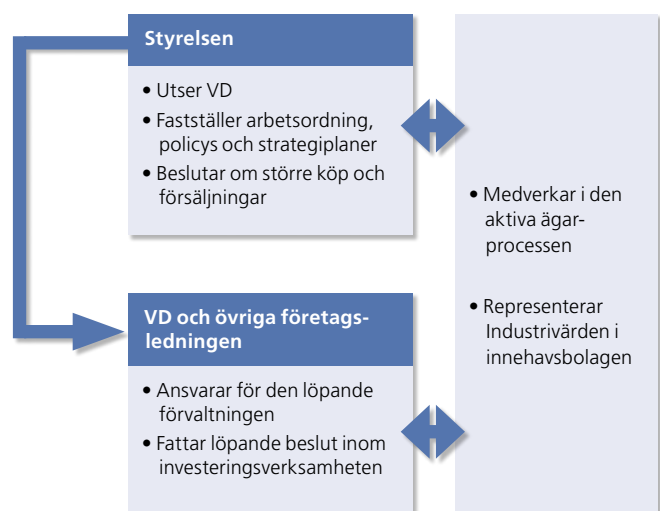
Styrelsen

• Utser VD
• Fastställer arbetsordning, policys och strategiplaner
• Beslutar om större köp och försäljningar

VD och övriga företagsledningen

• Ansvarar för den löpande förvaltningen
• Fattar löpande beslut inom investeringsverksamheten

• Medverkar i den aktiva ägarprocessen

• Representerar Industrivärden i innehavsbolagen